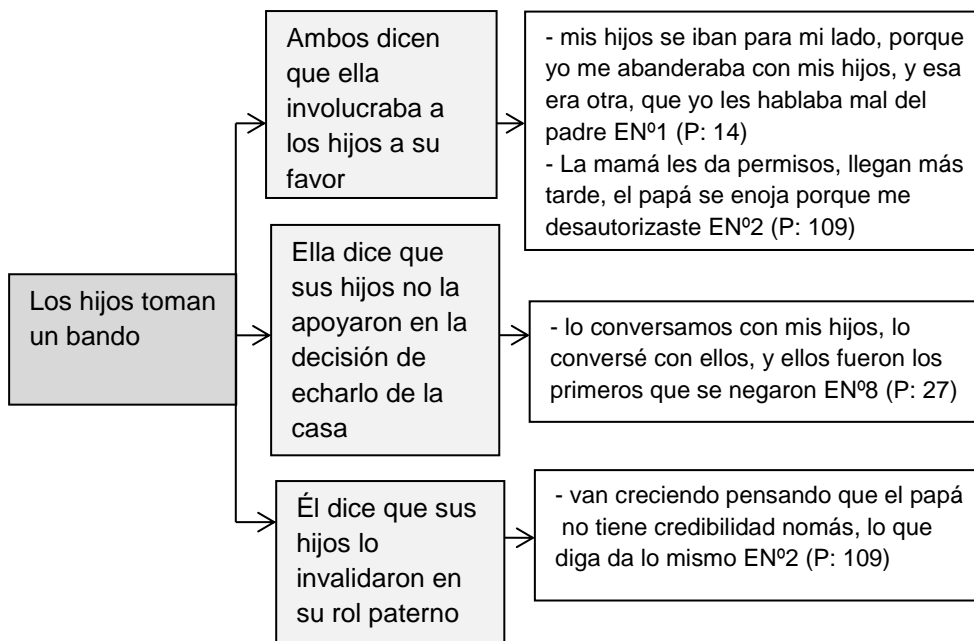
Los hijos toman un bando

Ambos dicen que ella involucraba a los hijos a su favor

- mis hijos se iban para mi lado, porque yo me abanderaba con mis hijos, y esa era otra, que yo les hablaba mal del padre ENº1 (P: 14)
- La mamá les da permisos, llegan más tarde, el papá se enoja porque me desautorizaste ENº2 (P: 109)

Ella dice que sus hijos no la apoyaron en la decisión de echarlo de la casa

- lo conversamos con mis hijos, lo conversé con ellos, y ellos fueron los primeros que se negaron ENº8 (P: 27)

Él dice que sus hijos lo invalidaron en su rol paterno

- van creciendo pensando que el papá no tiene credibilidad nomás, lo que diga da lo mismo ENº2 (P: 109)